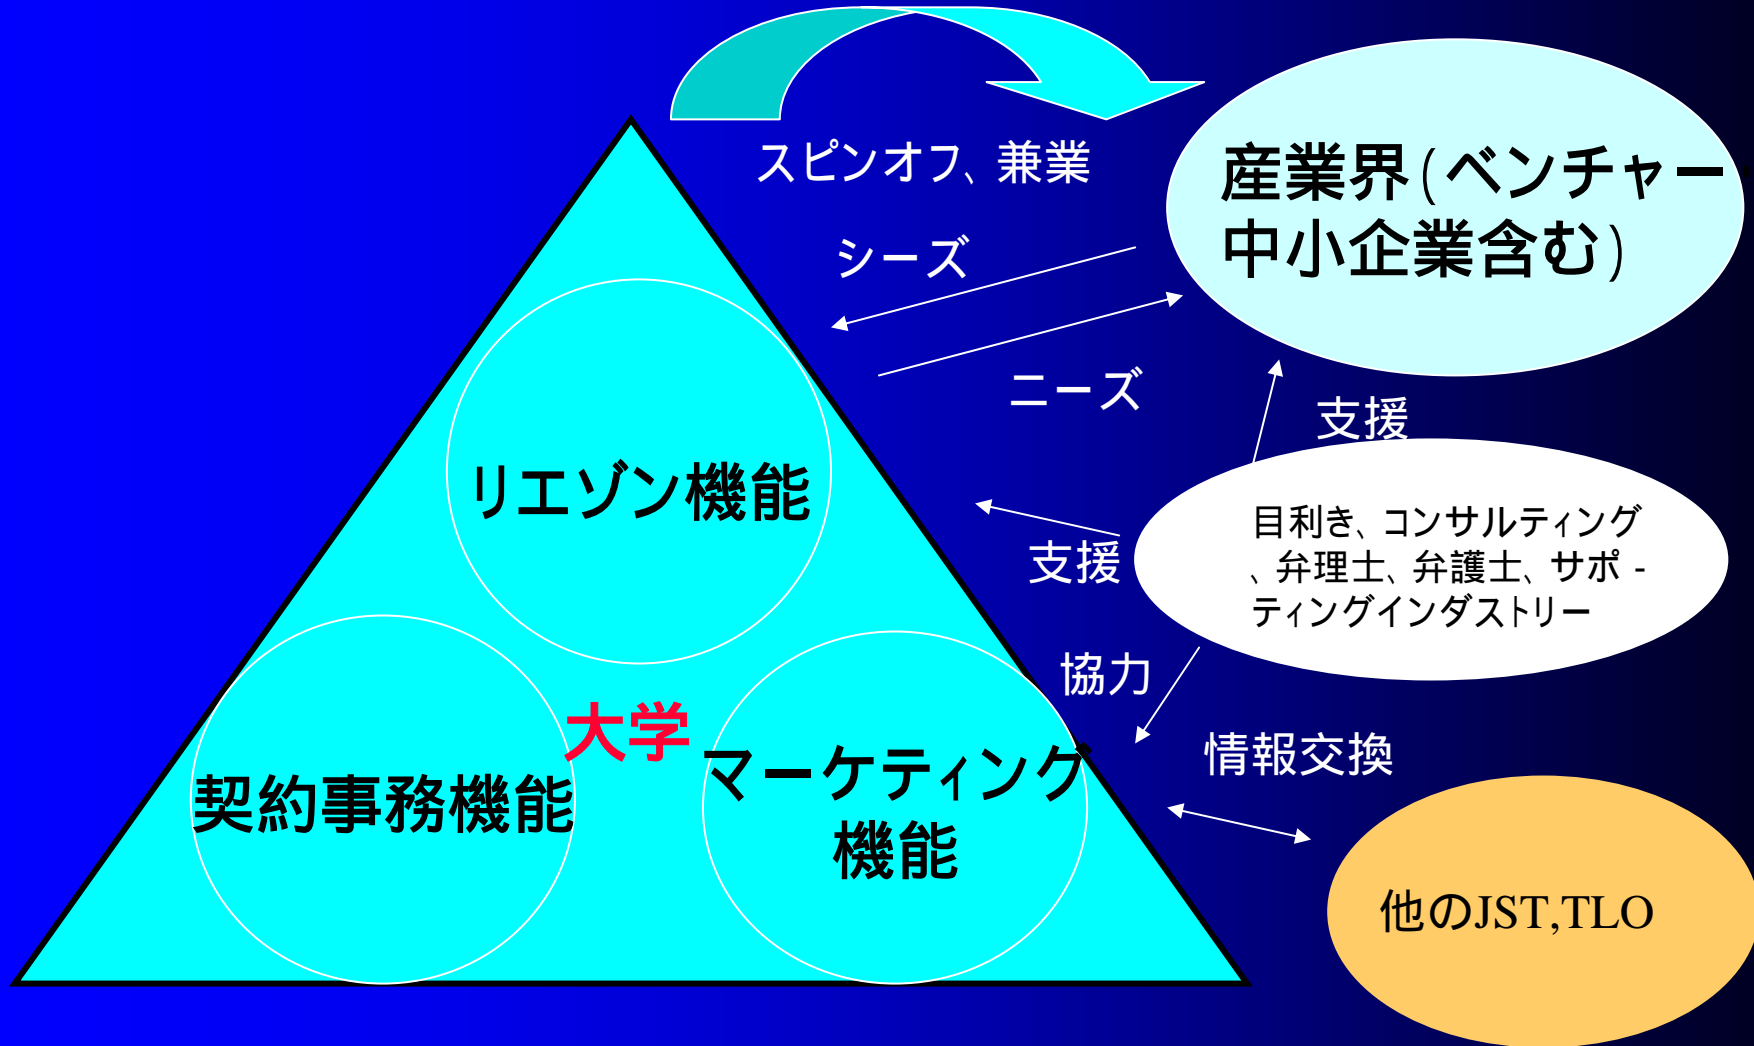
スピンオフ、兼業

産業界(ベンチャー中小企業含む)

シーズ

ニーズ

支援

リエゾン機能

目利き、コンサルティング、弁理士、弁護士、サポ－ティングインダストリー

支援

協力

大学

情報交換

契約事務機能

マーケティング機能

他のJST,TLO